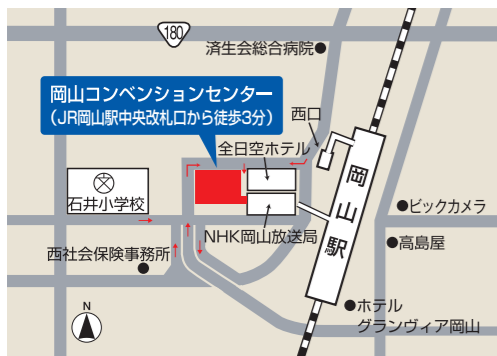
180

済生会総合病院

岡山コンベンションセンター
（JR岡山駅中央改札口から徒歩3分）

西口

全日空ホテル

石井小学校

岡
山
駅

ビックカメラ

NHK岡山放送局

高島屋

西社会保険事務所

N

ホテル
グランヴィア岡山